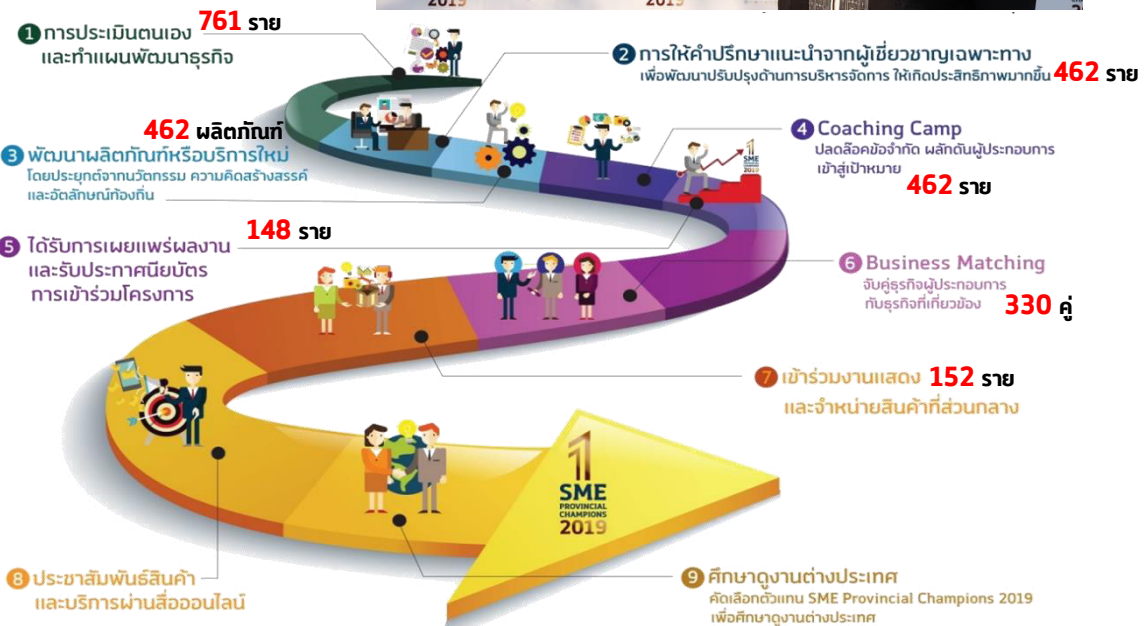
2019 2019

1 การประเมินตนเอง 761 ราย
และทำแผนพัฒนาธุรกิจ

2 การให้คำปรึกษาแนะนำจากผู้เชี่ยวชาญเฉพาะทาง
เพื่อพัฒนาปรับปรุงด้านการบริหารจัดการ ให้เกิดประสิทธิภาพมากขึ้น 462 ราย

462 ผลิตภัณฑ์

3 พัฒนาผลิตภัณฑ์หรือบริการใหม่
โดยประยุกต์จากนวัตกรรม ความคิดสร้างสรรค์
และอัตลักษณ์ท้องถิ่น

4 Coaching Camp
ปลดล็อคข้อจำกัด ผลักดันผู้ประกอบการ
เข้าสู่เป้าหมาย
462 ราย

1 SME 2019

5 ได้รับการเผยแพร่ผลงาน 148 ราย
และรับประกาศนียบัตร
การเข้าร่วมโครงการ

6 Business Matching
จับคู่ธุรกิจผู้ประกอบการ
กับธุรกิจที่เกี่ยวข้อง 330 คู่

7 เข้าร่วมงานแสดง 152 ราย
และจำหน่ายสินค้าที่ส่วนกลาง

1 SME PROVINCIAL CHAMPIONS 2019

8 ประชาสัมพันธ์สินค้า
และบริการผ่านสื่อออนไลน์

9 ศึกษาดูงานต่างประเทศ
คัดเลือกตัวแทน SME Provincial Champions 2019
เพื่อศึกษาดูงานต่างประเทศ